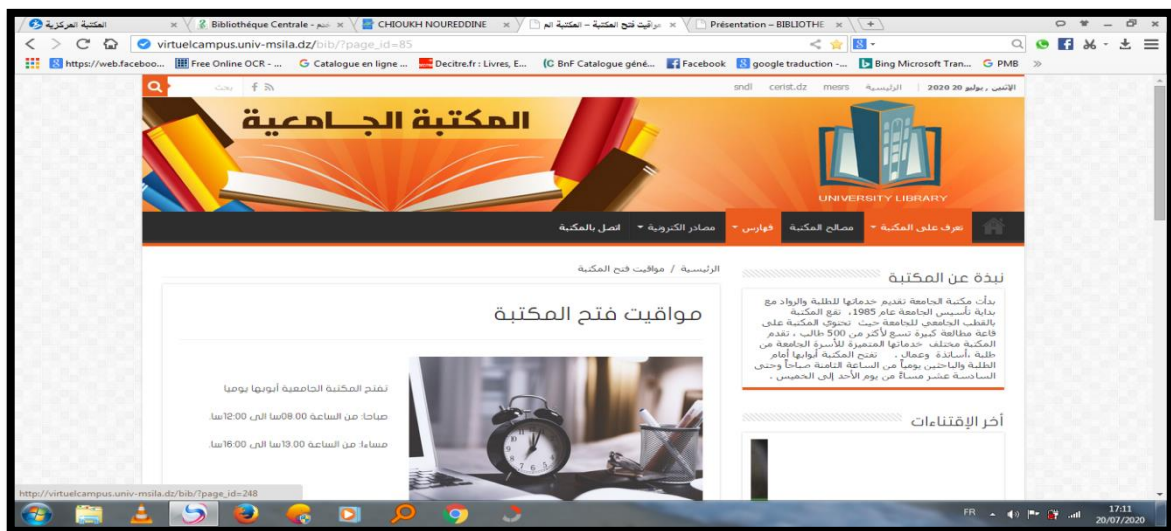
المكتبة المركزية | Bibliothèque Centrale - جامعة | CHIOUKH NOUREDDINE | مواقيت فتح المكتبة – المكتبة الج | Présentation – BIBLIOTHE | +

virtuelcampus.univ-msila.dz/bib/?page_id=85

https://web.faceboo... | Free Online OCR - ... | Catalogue en ligne ... | Decitre.fr : Livres, E... | BnF Catalogue géné... | Facebook | google traduction - ... | Bing Microsoft Tran... | PMB

بحث

الإثنين ، يوليو 20 2020 | الرئيسية | mesrs | cerist.dz | sndl

المكتبة الجــامعية

UNIVERSITY LIBRARY

تعرف على المكتبة ▾ | مصالح المكتبة | فهارس ▾ | مصادر الكترونية ▾ | اتصل بالمكتبة

الرئيسية / مواقيت فتح المكتبة

مواقيت فتح المكتبة

تفتح المكتبة الجامعية أبوابها يوميا

صباحا: من الساعة 08.00سا الى 12:00سا.

مساءا: من الساعة 13.00سا الى 16:00سا.

نبذة عن المكتبة

بدأت مكتبة الجامعة تقديم خدماتها للطلبة والرواد مع بداية تأسيس الجامعة عام 1985، تقع المكتبة بالقطب الجامعي للجامعة حيث تحتوي المكتبة على قاعة مطالعة كبيرة تسع لأكثر من 500 طالب ، تقدم المكتبة مختلف خدماتها المتميزة للأسرة الجامعة من طلبة ،أساتذة وعمال ، تفتح المكتبة أبوابها أمام الطلبة والباحثين يومياً من الساعة الثامنة صباحاً وحتى الساعة السادسة عشر مساءً من يوم الأحد إلى الخميس .

أخر الإقتناءات

http://virtuelcampus.univ-msila.dz/bib/?page_id=248

FR 17:11 20/07/2020